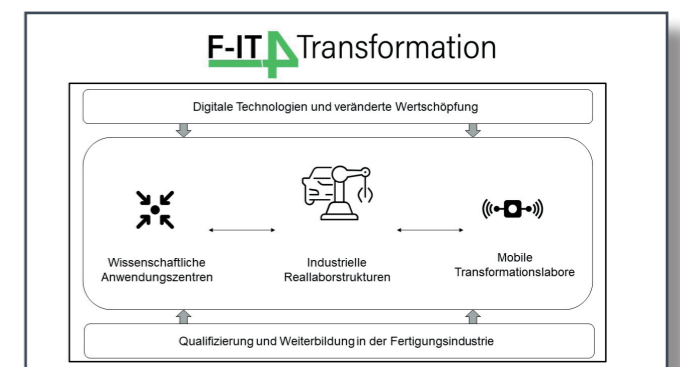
F-IT Transformation

Digitale Technologien und veränderte Wertschöpfung

Wissenschaftliche Anwendungszentren

Industrielle Reallaborstrukturen

Mobile Transformationslabore

Qualifizierung und Weiterbildung in der Fertigungsindustrie